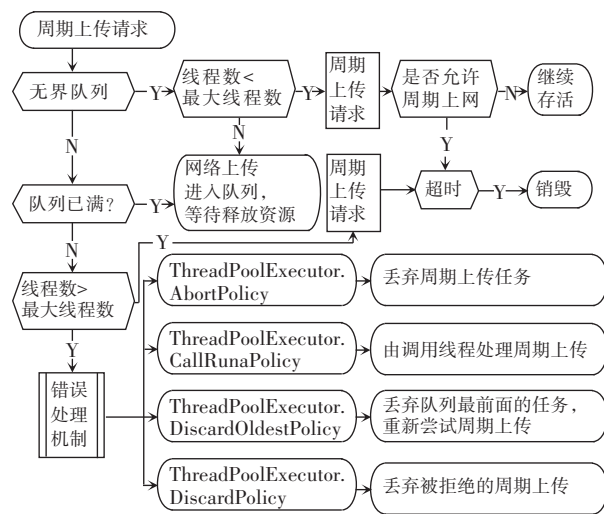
周期上传请求

无界队列

Y

线程数<最大线程数

Y

周期上传请求

是否允许周期上网

N

继续存活

N

网络上传进入队列，等待释放资源

Y

周期上传请求

超时

Y

销毁

队列已满？

Y

N

Y

线程数>最大线程数

ThreadPoolExecutor. AbortPolicy

丢弃周期上传任务

Y

ThreadPoolExecutor. CallRunaPolicy

由调用线程处理周期上传

错误处理机制

ThreadPoolExecutor. DiscardOldestPolicy

丢弃队列最前面的任务，重新尝试周期上传

ThreadPoolExecutor. DiscardPolicy

丢弃被拒绝的周期上传